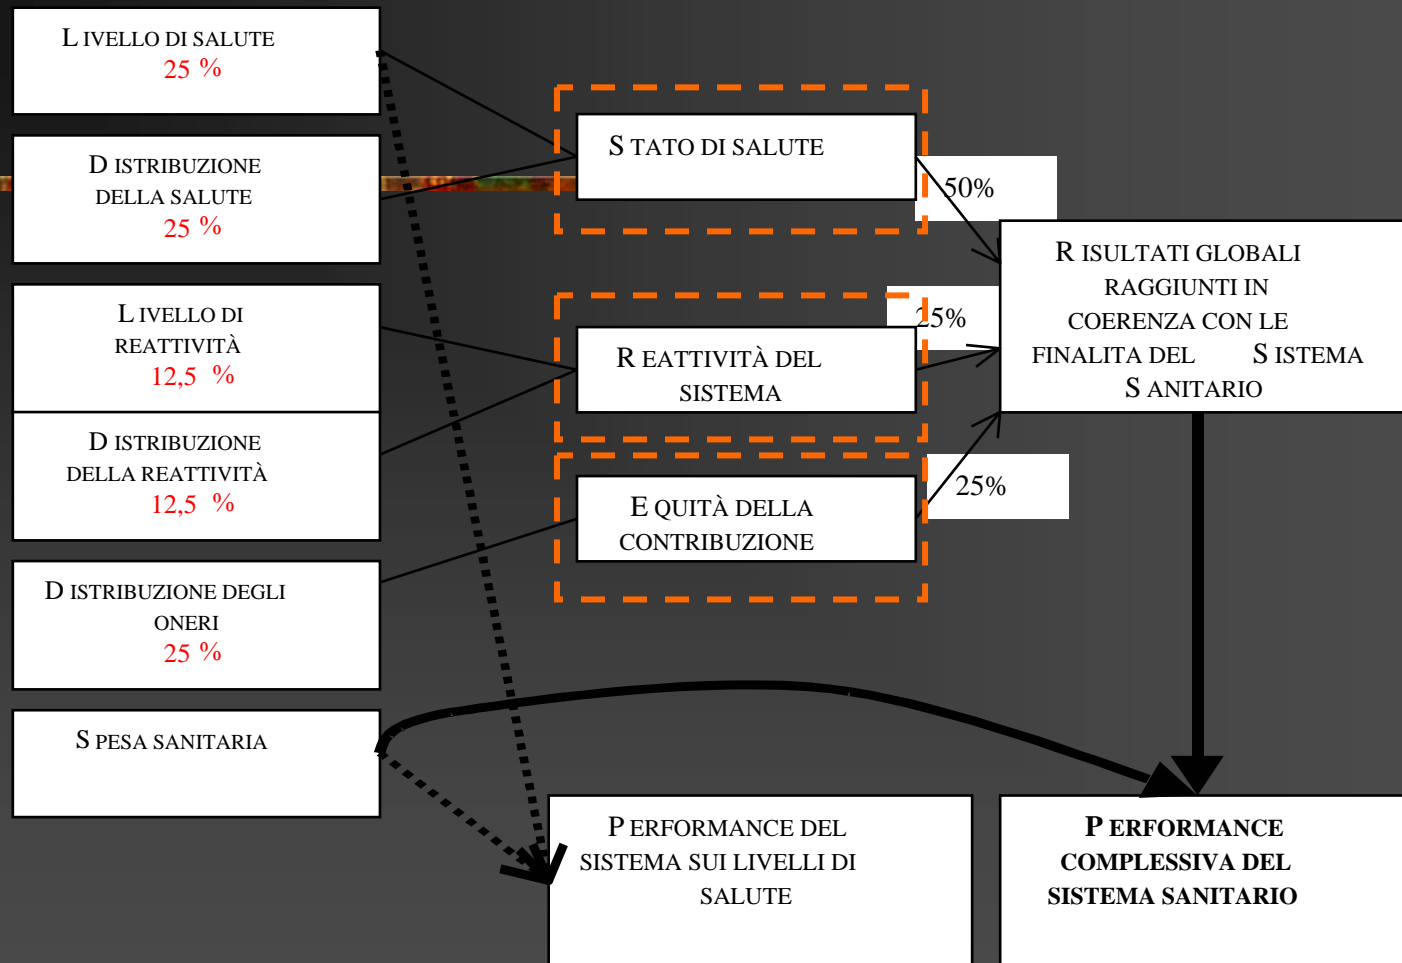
L IVELLO DI SALUTE
25 %

D ISTRIBUZIONE DELLA SALUTE
25 %

L IVELLO DI REATTIVITÀ
12,5 %

D ISTRIBUZIONE DELLA REATTIVITÀ
12,5 %

D ISTRIBUZIONE DEGLI ONERI
25 %

S PESA SANITARIA

S TATO DI SALUTE

R EATTIVITÀ DEL SISTEMA

E QUITÀ DELLA CONTRIBUZIONE

50%

25%

25%

R ISULTATI GLOBALI RAGGIUNTI IN COERENZA CON LE FINALITA DEL S ISTEMA S ANITARIO

P ERFORMANCE DEL SISTEMA SUI LIVELLI DI SALUTE

P ERFORMANCE COMPLESSIVA DEL SISTEMA SANITARIO